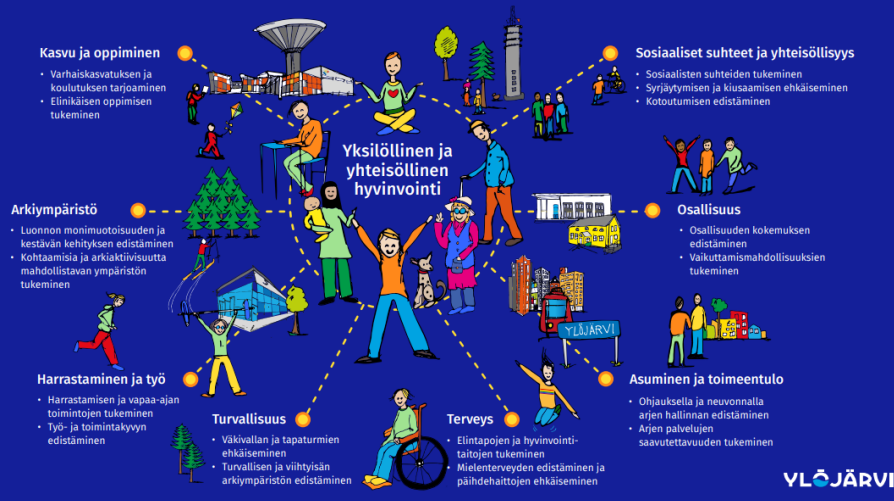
Kasvu ja oppiminen
• Varhaiskasvatuksen ja koulutuksen tarjoaminen
• Elinikäisen oppimisen tukeminen

Sosiaaliset suhteet ja yhteisöllisyys
• Sosiaalisten suhteiden tukeminen
• Syrjäytymisen ja kiusaamisen ehkäiseminen
• Kotoutumisen edistäminen

Yksilöllinen ja yhteisöllinen hyvinvointi

Arkiympäristö
• Luonnon monimuotoisuuden ja kestävän kehityksen edistäminen
• Kohtaamisia ja arkiaktiivisuutta mahdollistavan ympäristön tukeminen

Osallisuus
• Osallisuuden kokemuksen edistäminen
• Vaikuttamismahdollisuuksien tukeminen

YLÖJÄRVI

Harrastaminen ja työ
• Harrastamisen ja vapaa-ajan toimintojen tukeminen
• Työ- ja toimintakyvyn edistäminen

Asuminen ja toimeentulo
• Ohjauksella ja neuvonnalla arjen hallinnan edistäminen
• Arjen palvelujen saavutettavuuden tukeminen

Turvallisuus
• Väkivallan ja tapaturmien ehkäiseminen
• Turvallisen ja viihtyisän arkiympäristön edistäminen

Terveys
• Elintapojen ja hyvinvointitaitojen tukeminen
• Mielenterveyden edistäminen ja päihdehaittojen ehkäiseminen

YLÖJÄRVI